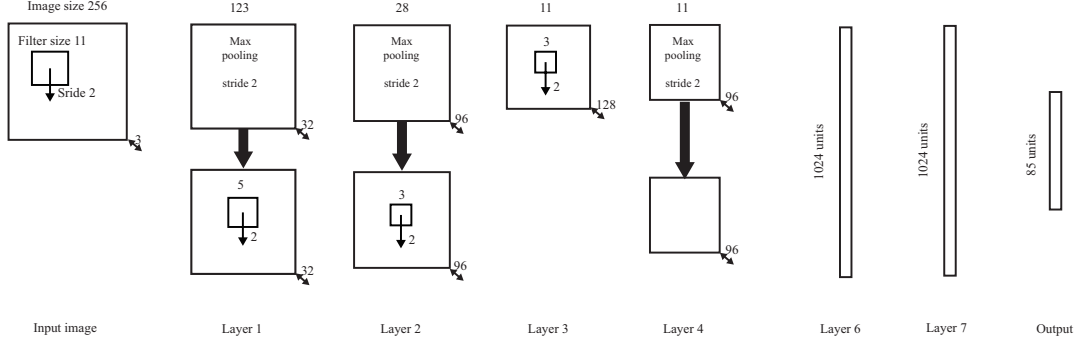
Image size 256

Filter size 11

Sride 2

3

Input image

123

Max pooling

stride 2

32

5

2

32

Layer 1

28

Max pooling

stride 2

96

3

2

96

Layer 2

11

3

2

128

Layer 3

11

Max pooling

stride 2

96

96

Layer 4

1024 units

Layer 6

1024 units

Layer 7

85 units

Output